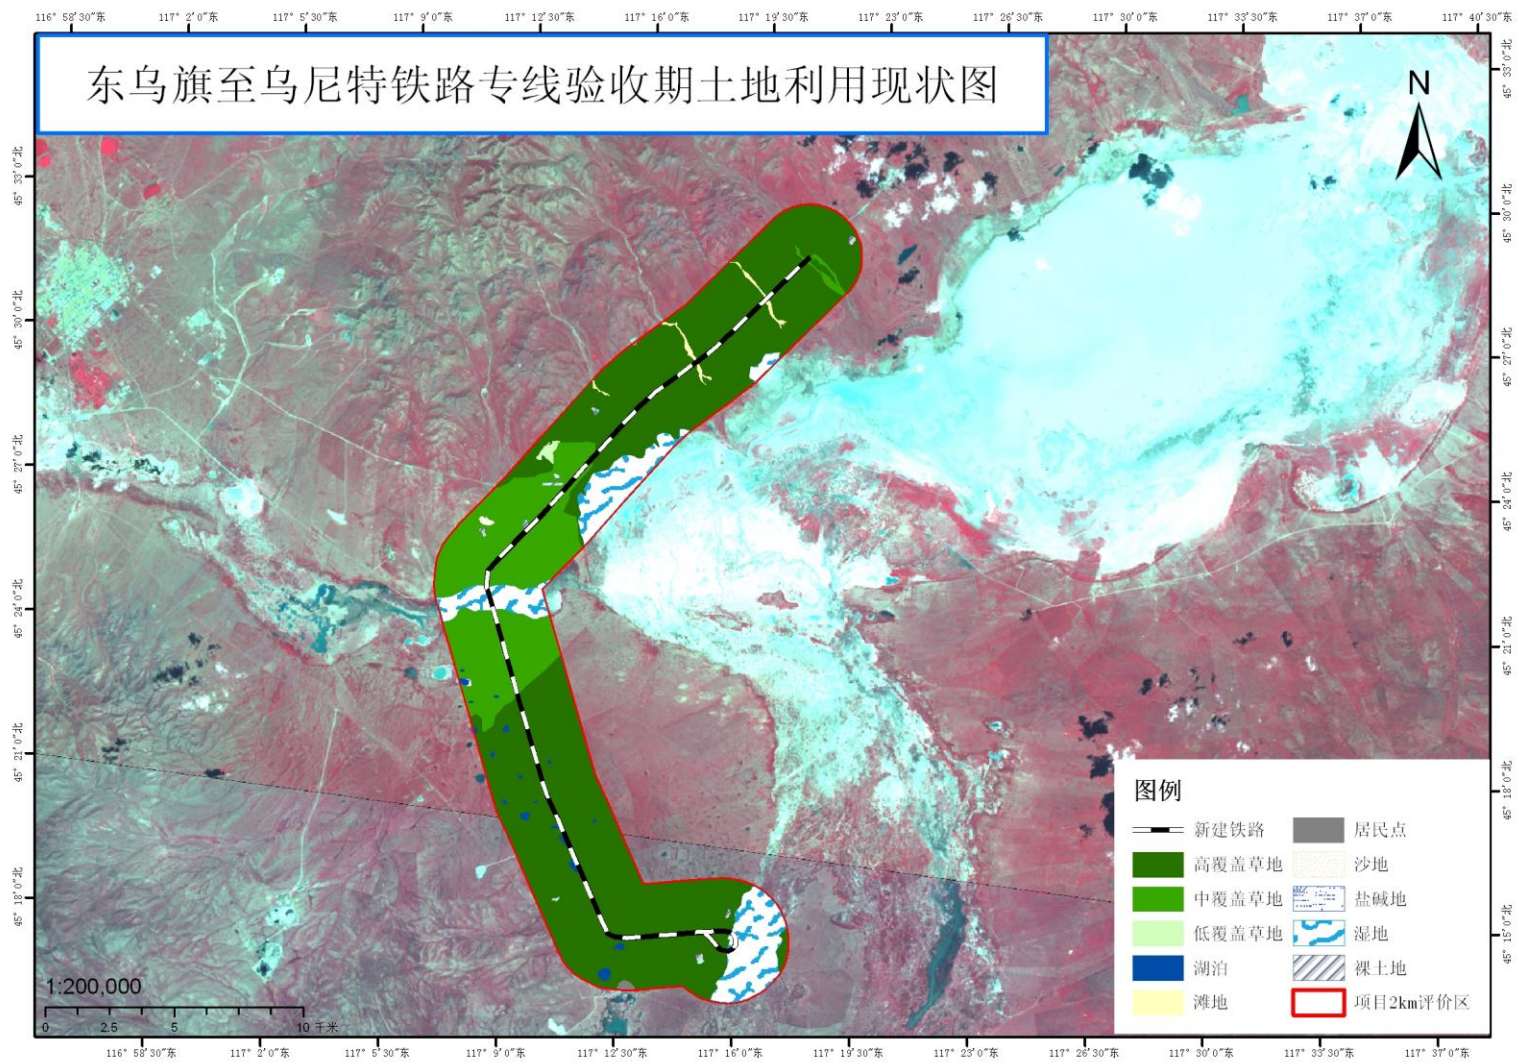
116° 58′30″东 117° 2′0″东 117° 5′30″东 117° 9′0″东 117° 12′30″东 117° 16′0″东 117° 19′30″东 117° 23′0″东 117° 26′30″东 117° 30′0″东 117° 33′30″东 117° 37′0″东 117° 40′30″东

东乌旗至乌尼特铁路专线验收期土地利用现状图

N

45° 33′0″北
45° 30′0″北
45° 27′0″北
45° 24′0″北
45° 21′0″北
45° 18′0″北

45° 33′0″北
45° 30′0″北
45° 27′0″北
45° 24′0″北
45° 21′0″北
45° 18′0″北
45° 15′0″北

图例

新建铁路
居民点
高覆盖草地
沙地
中覆盖草地
盐碱地
低覆盖草地
湿地
湖泊
裸土地
滩地
项目2km评价区

1:200,000

0 2.5 5 10 千米

116° 58′30″东 117° 2′0″东 117° 5′30″东 117° 9′0″东 117° 12′30″东 117° 16′0″东 117° 19′30″东 117° 23′0″东 117° 26′30″东 117° 30′0″东 117° 33′30″东 117° 37′0″东